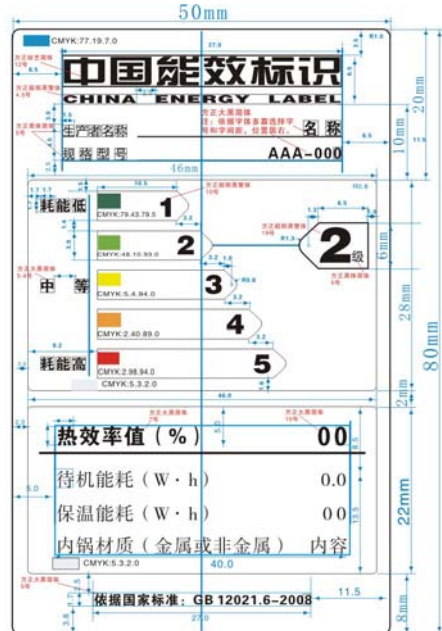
50mm
CMYK:77.19.7.0
R1.5
中国能效标识
CHINA ENERGY LABEL
方正大黑简体
注：依照字体多寡选择字号和字间距，位置居右。
生产者名称
名 称
规格型号
AAA-000
20mm
10mm
46mm
R0.8
耗能低
CMYK:79.43.79.5
1
2
CMYK:48.10.93.0
2级
R1.3
中 等
3
CMYK:5.4.94.0
4
CMYK:2.40.89.0
耗能高
5
CMYK:2.98.94.0
CMYK:5.3.2.0
28mm
80mm
6mm
2mm
热效率值（%）
00
待机能耗（W·h）
0.0
保温能耗（W·h）
00
内锅材质（金属或非金属）
内容
CMYK:5.3.2.0
40.0
22mm
依据国家标准：GB 12021.6－2008
11.5
8mm